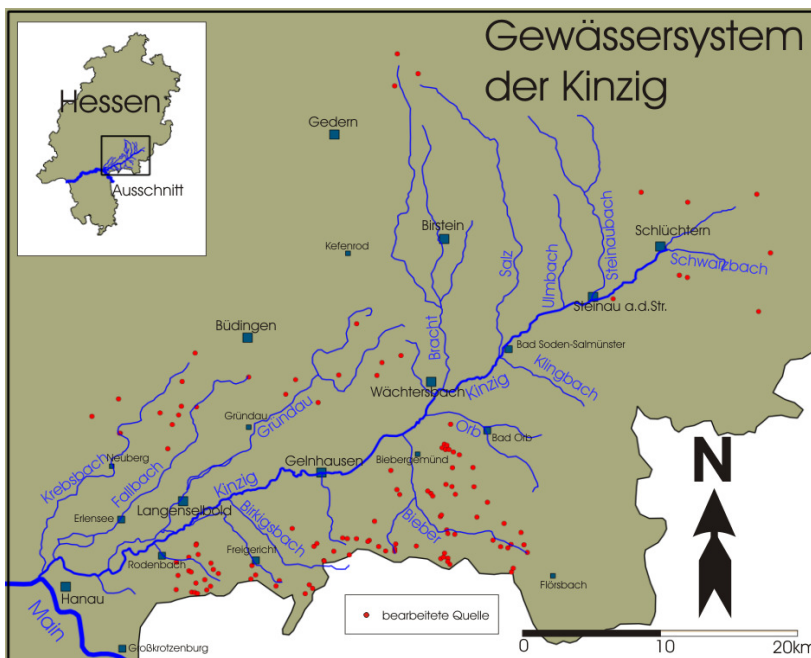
Gewässersystem der Kinzig

Hessen
Ausschnitt

Gedern
Birstein
Kefenrod
Schlüchtern
Schwarzbach
Steinaubach
Ulmbach
Salz
Steinau a.d.Str.
Bad Soden-Salmünster
Büdingen
Bracht
Klingbach
Wächtersbach
Kinzig
Gründau
Gründau
Orb
Bad Orb
Krebsbach
Neuberg
Fallbach
Gelnhausen
Biebergemünd
Langenselbold
Kinzig
Erlensee
Birkigsbach
Bieber
Freigericht
Rodenbach
Hanau
Flörsbach
Main
bearbeitete Quelle
Großkrotzenburg
N
0
10
20km